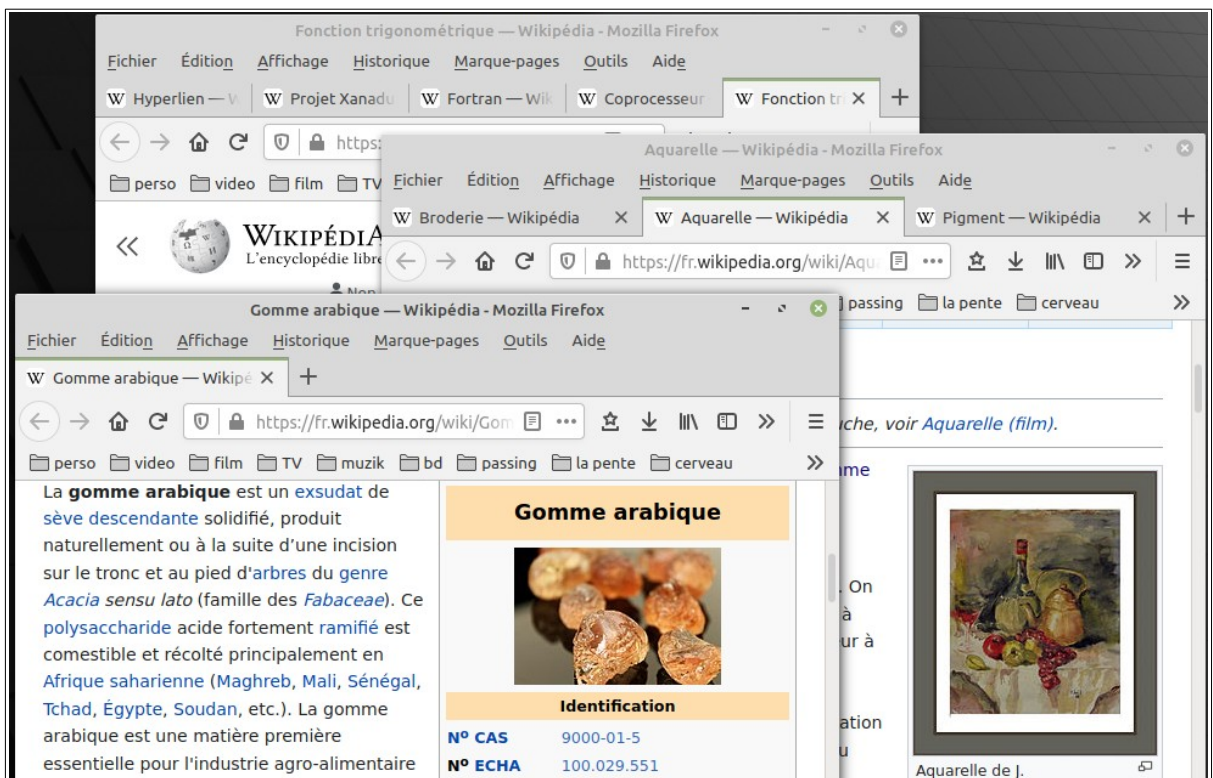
Fonction trigonométrique — Wikipédia - Mozilla Firefox

Fichier Édition Affichage Historique Marque-pages Outils Aide

W Hyperlien — W Projet Xanadu W Fortran — Wik W Coprocesseur W Fonction tr ×  +

https:

perso video film TV

WIKIPÉDIA
L'encyclopédie libre

«

Aquarelle — Wikipédia - Mozilla Firefox

Fichier Édition Affichage Historique Marque-pages Outils Aide

W Broderie — Wikipédia × W Aquarelle — Wikipédia × W Pigment — Wikipédia × +

https://fr.wikipedia.org/wiki/Aqu ···

passing la pente cerveau »

uche, voir Aquarelle (film).

me

. On
à
ur à

ation
u

Aquarelle de J.

Gomme arabique — Wikipédia - Mozilla Firefox

Fichier Édition Affichage Historique Marque-pages Outils Aide

W Gomme arabique — Wikipé ×  +

https://fr.wikipedia.org/wiki/Gom ···

perso video film TV muzik bd passing la pente cerveau »

La gomme arabique est un exsudat de sève descendante solidifié, produit naturellement ou à la suite d'une incision sur le tronc et au pied d'arbres du genre Acacia sensu lato (famille des Fabaceae). Ce polysaccharide acide fortement ramifié est comestible et récolté principalement en Afrique saharienne (Maghreb, Mali, Sénégal, Tchad, Égypte, Soudan, etc.). La gomme arabique est une matière première essentielle pour l'industrie agro-alimentaire

Gomme arabique

Identification

| | |
|---|---|
| Nº CAS | 9000-01-5 |
| Nº ECHA | 100.029.551 |